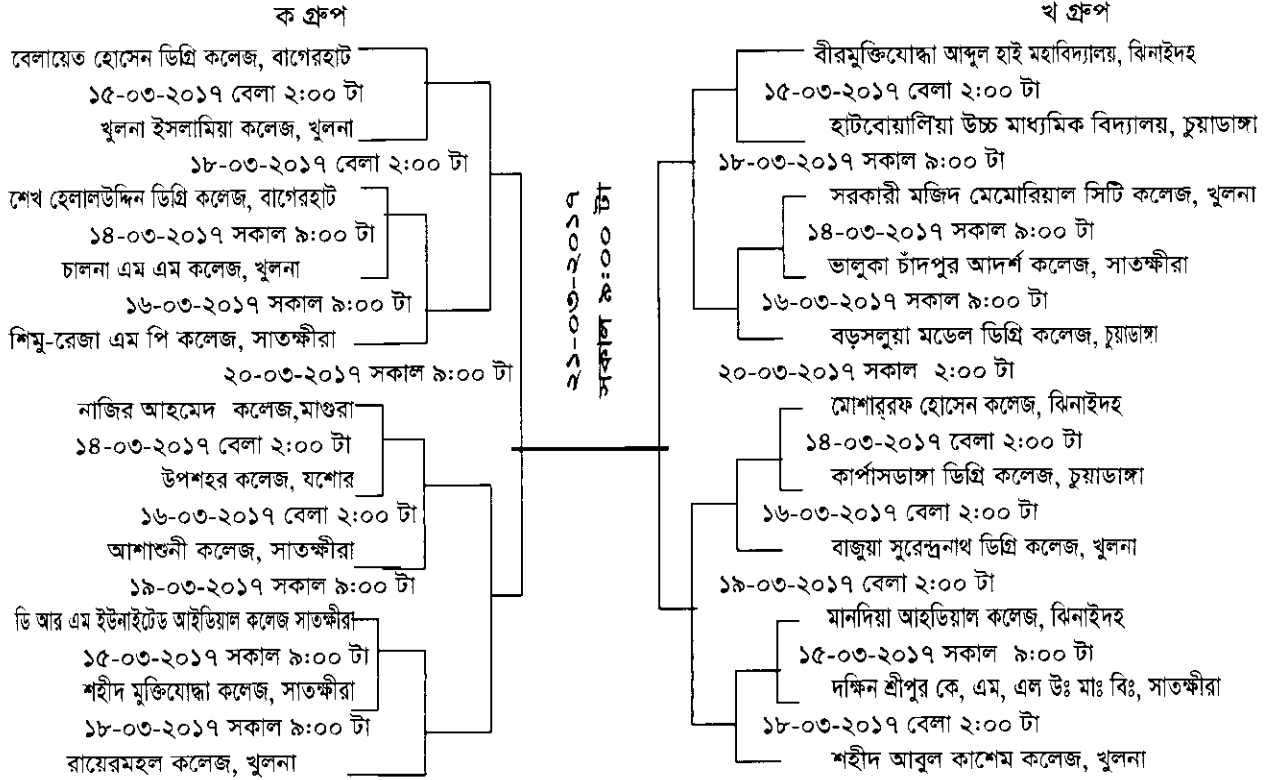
ক গ্রুপ

বেলায়েত হোসেন ডিগ্রি কলেজ, বাগেরহাট
১৫-০৩-২০১৭ বেলা ২:০০ টা
খুলনা ইসলামিয়া কলেজ, খুলনা
১৮-০৩-২০১৭ বেলা ২:০০ টা
শেখ হেলালউদ্দিন ডিগ্রি কলেজ, বাগেরহাট
১৪-০৩-২০১৭ সকাল ৯:০০ টা
চালনা এম এম কলেজ, খুলনা
১৬-০৩-২০১৭ সকাল ৯:০০ টা
শিমু-রেজা এম পি কলেজ, সাতক্ষীরা
২০-০৩-২০১৭ সকাল ৯:০০ টা
নাজির আহমেদ কলেজ,মাগুরা
১৪-০৩-২০১৭ বেলা ২:০০ টা
উপশহর কলেজ, যশোর
১৬-০৩-২০১৭ বেলা ২:০০ টা
আশাশুনী কলেজ, সাতক্ষীরা
১৯-০৩-২০১৭ সকাল ৯:০০ টা
ডি আর এম ইউনাইটেড আইডিয়াল কলেজ সাতক্ষীরা
১৫-০৩-২০১৭ সকাল ৯:০০ টা
শহীদ মুক্তিযোদ্ধা কলেজ, সাতক্ষীরা
১৮-০৩-২০১৭ সকাল ৯:০০ টা
রায়েরমহল কলেজ, খুলনা

২১-০৩-২০১৭
সকাল ৯:০০ টা

খ গ্রুপ

বীরমুক্তিযোদ্ধা আব্দুল হাই মহাবিদ্যালয়, ঝিনাইদহ
১৫-০৩-২০১৭ বেলা ২:০০ টা
হাটবোয়ালিয়া উচ্চ মাধ্যমিক বিদ্যালয়, চুয়াডাঙ্গা
১৮-০৩-২০১৭ সকাল ৯:০০ টা
সরকারী মজিদ মেমোরিয়াল সিটি কলেজ, খুলনা
১৪-০৩-২০১৭ সকাল ৯:০০ টা
ভালুকা চাঁদপুর আদর্শ কলেজ, সাতক্ষীরা
১৬-০৩-২০১৭ সকাল ৯:০০ টা
বড়সলুয়া মডেল ডিগ্রি কলেজ, চুয়াডাঙ্গা
২০-০৩-২০১৭ সকাল ২:০০ টা
মোশাররফ হোসেন কলেজ, ঝিনাইদহ
১৪-০৩-২০১৭ বেলা ২:০০ টা
কার্পাসডাঙ্গা ডিগ্রি কলেজ, চুয়াডাঙ্গা
১৬-০৩-২০১৭ বেলা ২:০০ টা
বাজুয়া সুরেন্দ্রনাথ ডিগ্রি কলেজ, খুলনা
১৯-০৩-২০১৭ বেলা ২:০০ টা
মানদিয়া আহডিয়াল কলেজ, ঝিনাইদহ
১৫-০৩-২০১৭ সকাল ৯:০০ টা
দক্ষিন শ্রীপুর কে, এম, এল উঃ মাঃ বিঃ, সাতক্ষীরা
১৮-০৩-২০১৭ বেলা ২:০০ টা
শহীদ আবুল কাশেম কলেজ, খুলনা